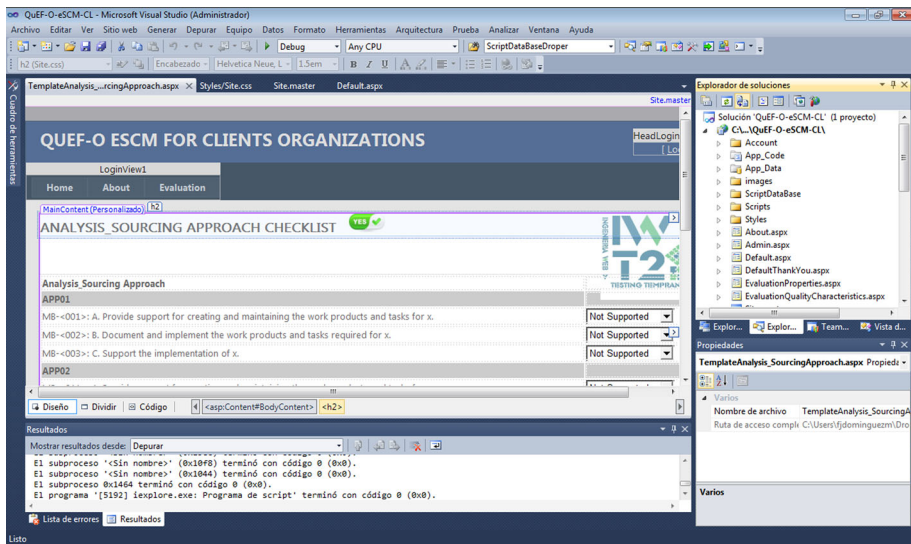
QuEF-O-eSCM-CL - Microsoft Visual Studio (Administrador)

Archivo Editar Ver Sitio web Generar Depurar Equipo Datos Formato Herramientas Arquitectura Prueba Analizar Ventana Ayuda

Debug | Any CPU | ScriptDataBaseDroper

h2 (Site.css) | Encabezado | Helvetica Neue, L | 1.5em | B I U

Cuadro de herramientas

TemplateAnalysis_...rcingApproach.aspx × | Styles/Site.css | Site.master | Default.aspx

Site.master

QUEF-O ESCM FOR CLIENTS ORGANIZATIONS

HeadLogin
[ Lo

LoginView1

Home | About | Evaluation

MainContent (Personalizado) | h2

ANALYSIS_SOURCING APPROACH CHECKLIST

YES

IWT2
INGENIERÍA WEB Y
TESTING TEMPRAN

Analysis_Sourcing Approach

APP01

MB-<001>: A. Provide support for creating and maintaining the work products and tasks for x. | Not Supported

MB-<002>: B. Document and implement the work products and tasks required for x. | Not Supported

MB-<003>: C. Support the implementation of x. | Not Supported

APP02

Diseño | Dividir | Código | <asp:Content#BodyContent> | <h2>

Resultados

Mostrar resultados desde: Depurar

El subproceso '<Sin nombre>' (0x10f8) terminó con código 0 (0x0).
El subproceso '<Sin nombre>' (0x1044) terminó con código 0 (0x0).
El subproceso 0x1464 terminó con código 0 (0x0).
El programa '[5192] iexplore.exe: Programa de script' terminó con código 0 (0x0).

Lista de errores | Resultados

Listo

Explorador de soluciones

Solución 'QuEF-O-eSCM-CL' (1 proyecto)
C:\...\QuEF-O-eSCM-CL\
Account
App_Code
App_Data
images
ScriptDataBase
Scripts
Styles
About.aspx
Admin.aspx
Default.aspx
DefaultThankYou.aspx
EvaluationProperties.aspx
EvaluationQualityCharacteristics.aspx

Explor... | Explor... | Team... | Vista d...

Propiedades

TemplateAnalysis_SourcingApproach.aspx Propieda

Varios
Nombre de archivo | TemplateAnalysis_SourcingA
Ruta de acceso compl | C:\Users\fjdominguezm\Dro

Varios